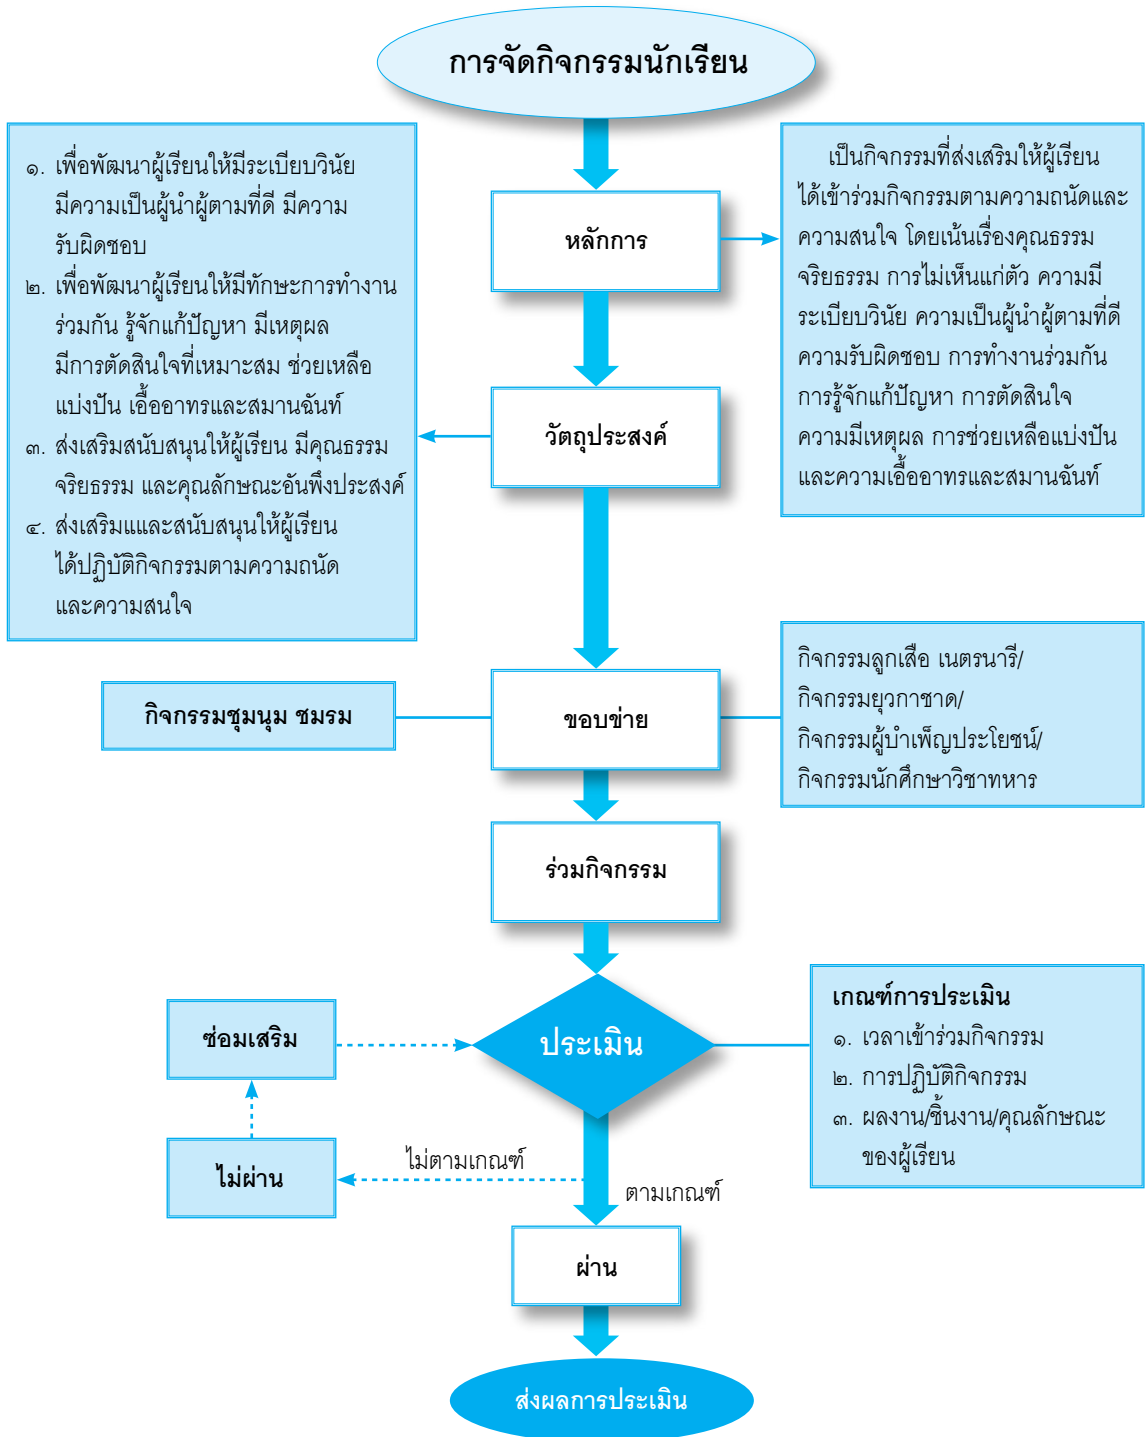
การจัดกิจกรรมนักเรียน

๑. เพื่อพัฒนาผู้เรียนให้มีระเบียบวินัย มีความเป็นผู้นำผู้ตามที่ดี มีความรับผิดชอบ
๒. เพื่อพัฒนาผู้เรียนให้มีทักษะการทำงานร่วมกัน รู้จักแก้ปัญหา มีเหตุผล มีการตัดสินใจที่เหมาะสม ช่วยเหลือแบ่งปัน เอื้ออาทรและสมานฉันท์
๓. ส่งเสริมสนับสนุนให้ผู้เรียน มีคุณธรรม จริยธรรม และคุณลักษณะอันพึงประสงค์
๔. ส่งเสริมแและสนับสนุนให้ผู้เรียนได้ปฏิบัติกิจกรรมตามความถนัดและความสนใจ

หลักการ

เป็นกิจกรรมที่ส่งเสริมให้ผู้เรียนได้เข้าร่วมกิจกรรมตามความถนัดและความสนใจ โดยเน้นเรื่องคุณธรรม จริยธรรม การไม่เห็นแก่ตัว ความมีระเบียบวินัย ความเป็นผู้นำผู้ตามที่ดี ความรับผิดชอบ การทำงานร่วมกัน การรู้จักแก้ปัญหา การตัดสินใจ ความมีเหตุผล การช่วยเหลือแบ่งปัน และความเอื้ออาทรและสมานฉันท์

วัตถุประสงค์

กิจกรรมชุมนุม ชมรม

ขอบข่าย

กิจกรรมลูกเสือ เนตรนารี/ กิจกรรมยุวกาชาด/ กิจกรรมผู้บำเพ็ญประโยชน์/ กิจกรรมนักศึกษาวิชาทหาร

ร่วมกิจกรรม

ซ่อมเสริม

ประเมิน

เกณฑ์การประเมิน
๑. เวลาเข้าร่วมกิจกรรม
๒. การปฏิบัติกิจกรรม
๓. ผลงาน/ชิ้นงาน/คุณลักษณะของผู้เรียน

ไม่ผ่าน

ไม่ตามเกณฑ์

ตามเกณฑ์

ผ่าน

ส่งผลการประเมิน